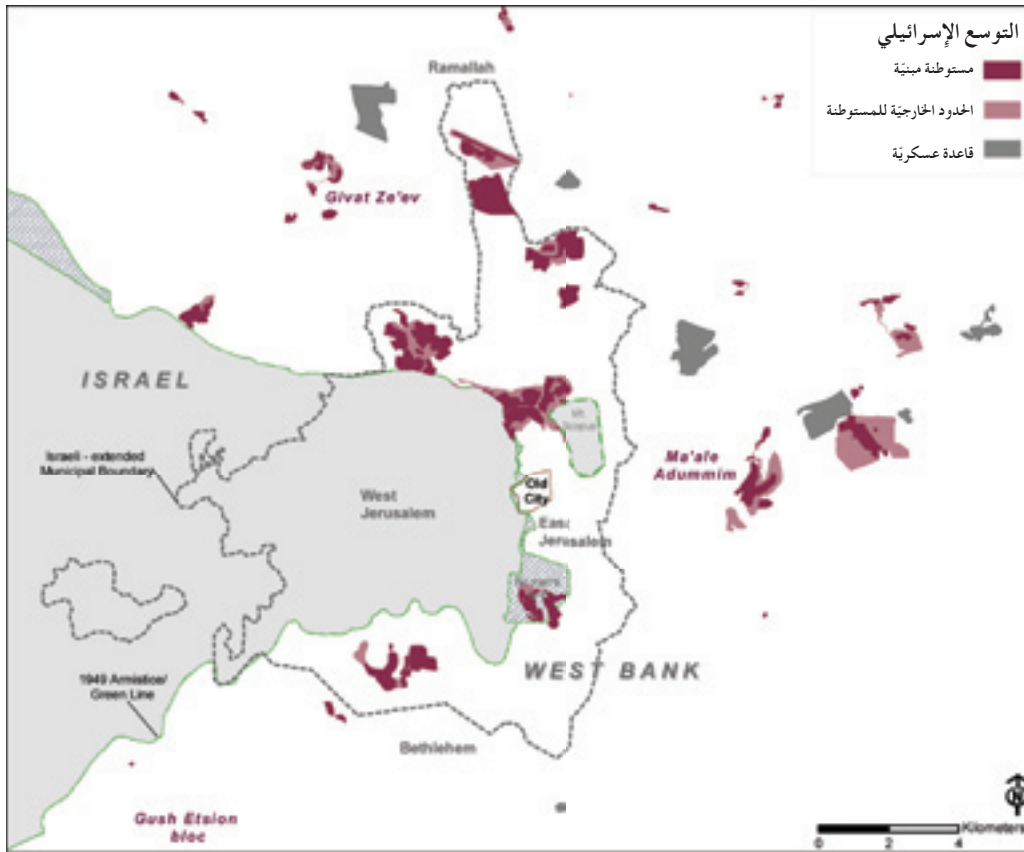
التوسع الإسرائيلي
مستوطنة مبنيّة
الحدود الخارجيّة للمستوطنة
قاعدة عسكريّة

Ramallah

Givat Ze'ev

ISRAEL

Israeli - extended Municipal Boundary

West Jerusalem

Mt. Scopus

Old City

East Jerusalem

Ma'ale Adummim

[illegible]

1949 Armistice/ Green Line

WEST BANK

Bethlehem

Gush Etsion bloc

Kilometers
0 2 4